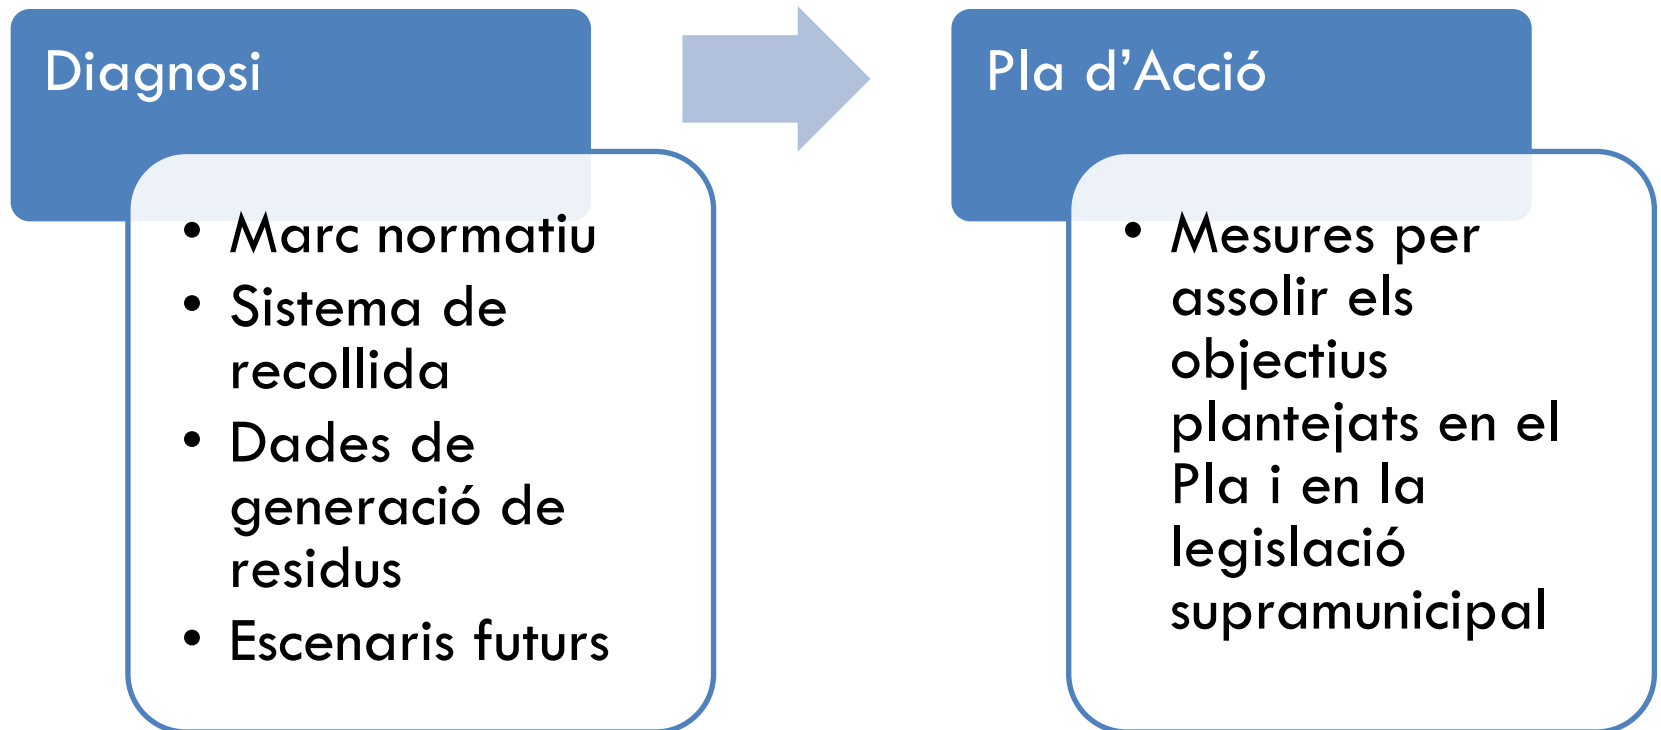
Diagnosi

- Marc normatiu
- Sistema de recollida
- Dades de generació de residus
- Escenaris futurs

Pla d’Acció

- Mesures per assolir els objectius plantejats en el Pla i en la legislació supramunicipal